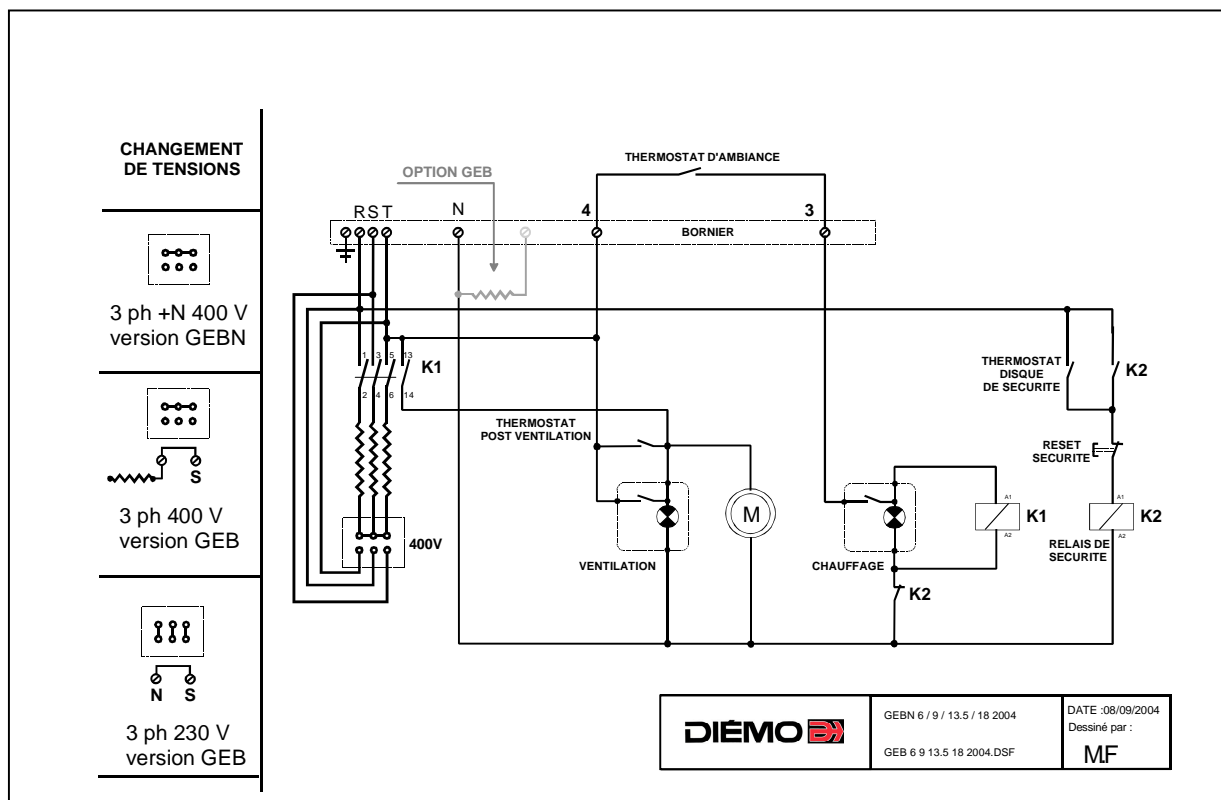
CHANGEMENT DE TENSIONS

3 ph +N 400 V
version GEBN

S

3 ph 400 V
version GEB

N S

3 ph 230 V
version GEB

THERMOSTAT D'AMBIANCE

OPTION GEB

R S T N 4 3

BORNIER

1 3 5 13

K1

2 4 6 14

THERMOSTAT
DISQUE
DE SECURITE

K2

THERMOSTAT
POST VENTILATION

RESET
SECURITE

M

A1

K1

A2

A1

K2

A2

400V

VENTILATION

CHAUFFAGE

RELAIS DE
SECURITE

K2

DIÉMO

| GEBN 6 / 9 / 13.5 / 18 2004 | DATE :08/09/2004 Dessiné par : |
|---|---|
| GEB 6 9 13.5 18 2004.DSF | MF |